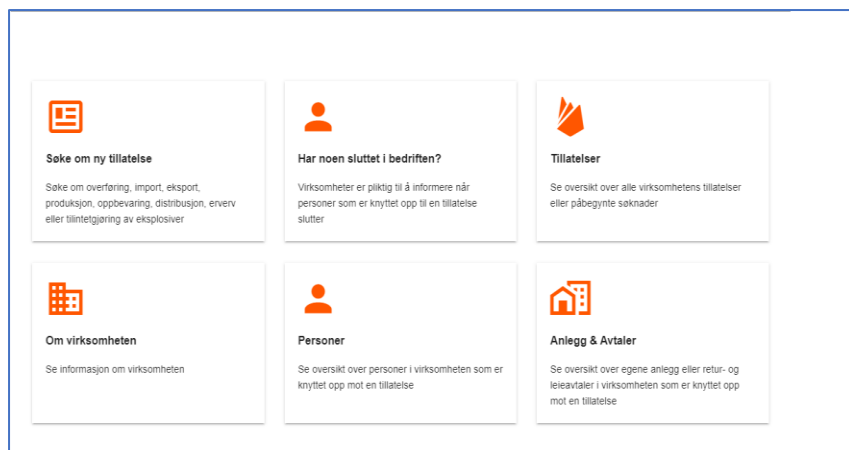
Søke om ny tillatelse

Søke om overføring, import, eksport, produksjon, oppbevaring, distribusjon, erverv eller tilintetgjøring av eksplosiver

Har noen sluttet i bedriften?

Virksomheter er pliktig til å informere når personer som er knyttet opp til en tillatelse slutter

Tillatelser

Se oversikt over alle virksomhetens tillatelser eller påbegynte søknader

Om virksomheten

Se informasjon om virksomheten

Personer

Se oversikt over personer i virksomheten som er knyttet opp mot en tillatelse

Anlegg & Avtaler

Se oversikt over egene anlegg eller retur- og leieavtaler i virksomheten som er knyttet opp mot en tillatelse